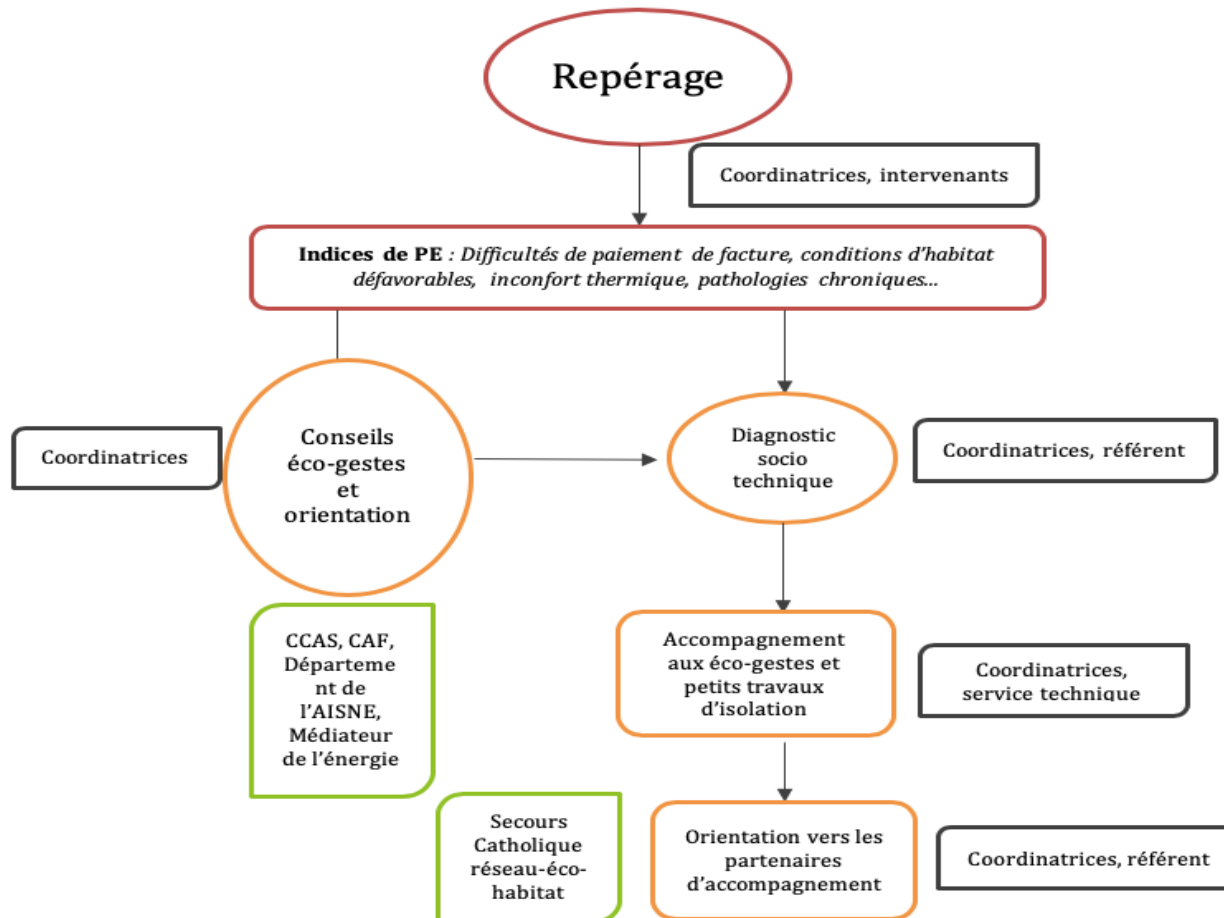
Repérage

Coordinatrices, intervenants

**Indices de PE** *: Difficultés de paiement de facture, conditions d'habitat défavorables, inconfort thermique, pathologies chroniques…*

Coordinatrices

Conseils éco-gestes et orientation

Diagnostic socio technique

Coordinatrices, référent

CCAS, CAF, Departement de l'AISNE, Médiateur de l'énergie

Accompagnement aux éco-gestes et petits travaux d'isolation

Coordinatrices, service technique

Secours Catholique réseau-éco-habitat

Orientation vers les partenaires d'accompagnement

Coordinatrices, référent